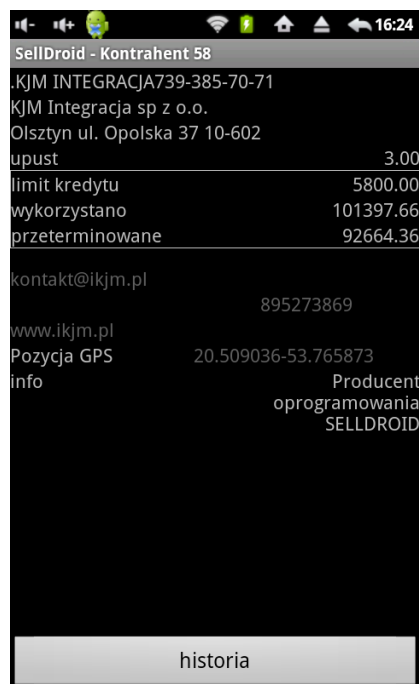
16:24

SellDroid - Kontrahent 58

.KJM INTEGRACJA739-385-70-71
KJM Integracja sp z o.o.
Olsztyn ul. Opolska 37 10-602

| | |
|---|---|
| upust | 3.00 |
| limit kredytu | 5800.00 |
| wykorzystano | 101397.66 |
| przeterminowane | 92664.36 |

kontakt@ikjm.pl
895273869
www.ikjm.pl
Pozycja GPS 20.509036-53.765873
info Producent oprogramowania SELLDROID

historia